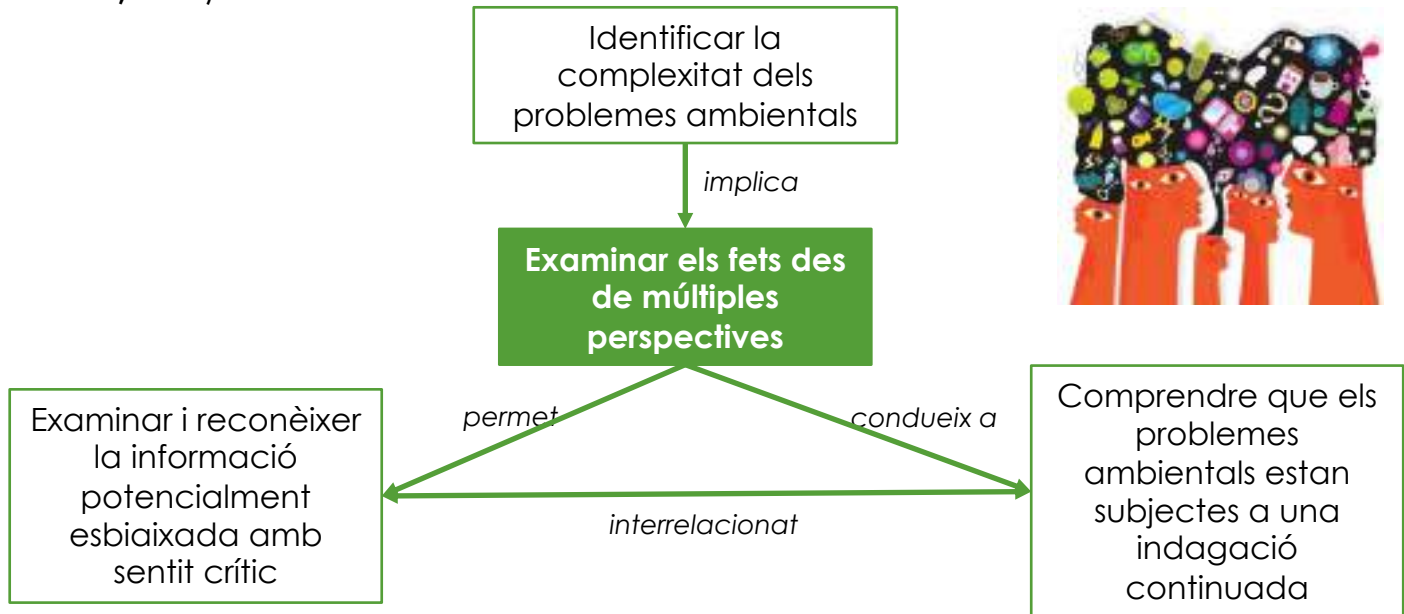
Identificar la complexitat dels problemes ambientals

implica

Examinar els fets des de múltiples perspectives

permet

condueix a

Examinar i reconèixer la informació potencialment esbiaixada amb sentit crític

interrelacionat

Comprendre que els problemes ambientals estan subjectes a una indagació continuada